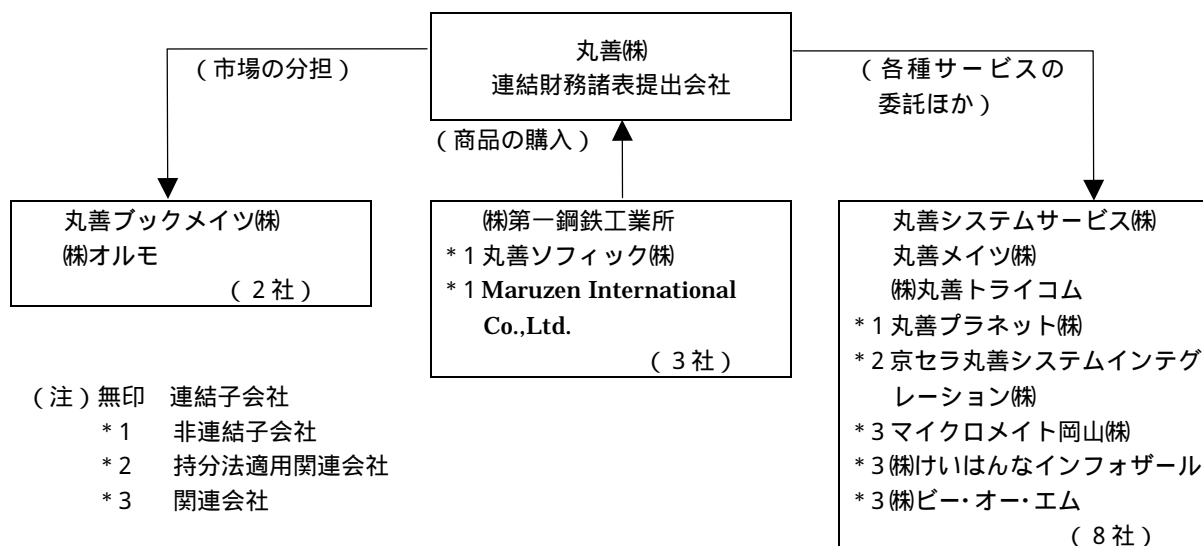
丸善㈱
連結財務諸表提出会社

（市場の分担）

（商品の購入）

（各種サービスの委託ほか）

丸善ブックメイツ㈱
㈱オルモ
（2社）

㈱第一鋼鉄工業所
＊1 丸善ソフィック㈱
＊1 Maruzen International Co.,Ltd.
（3社）

丸善システムサービス㈱
丸善メイツ㈱
㈱丸善トライコム
＊1 丸善プラネット㈱
＊2 京セラ丸善システムインテグレーション㈱
＊3 マイクロメイト岡山㈱
＊3 ㈱けいはんなインフォザール
＊3 ㈱ビー・オー・エム
（8社）

（注）無印　連結子会社
＊1　非連結子会社
＊2　持分法適用関連会社
＊3　関連会社